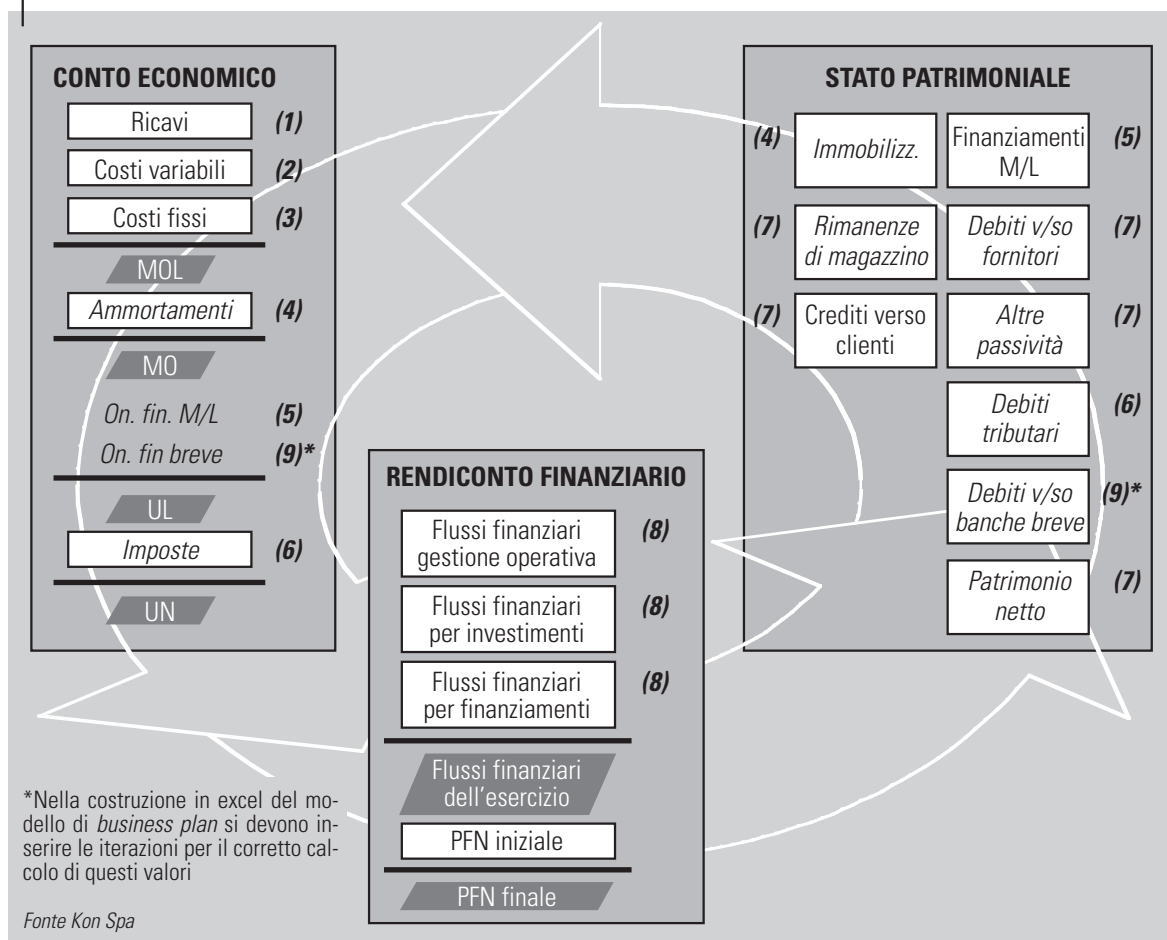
CONTO ECONOMICO

Ricavi (1)
Costi variabili (2)
Costi fissi (3)
MOL
Ammortamenti (4)
MO
On. fin. M/L (5)
On. fin breve (9)*
UL
Imposte (6)
UN

STATO PATRIMONIALE

(4) Immobilizz.
Finanziamenti M/L (5)
(7) Rimanenze di magazzino
Debiti v/so fornitori (7)
(7) Crediti verso clienti
Altre passività (7)
Debiti tributari (6)
Debiti v/so banche breve (9)*
Patrimonio netto (7)

RENDICONTO FINANZIARIO

Flussi finanziari gestione operativa (8)
Flussi finanziari per investimenti (8)
Flussi finanziari per finanziamenti (8)
Flussi finanziari dell'esercizio
PFN iniziale
PFN finale

*Nella costruzione in excel del modello di business plan si devono inserire le iterazioni per il corretto calcolo di questi valori

Fonte Kon Spa